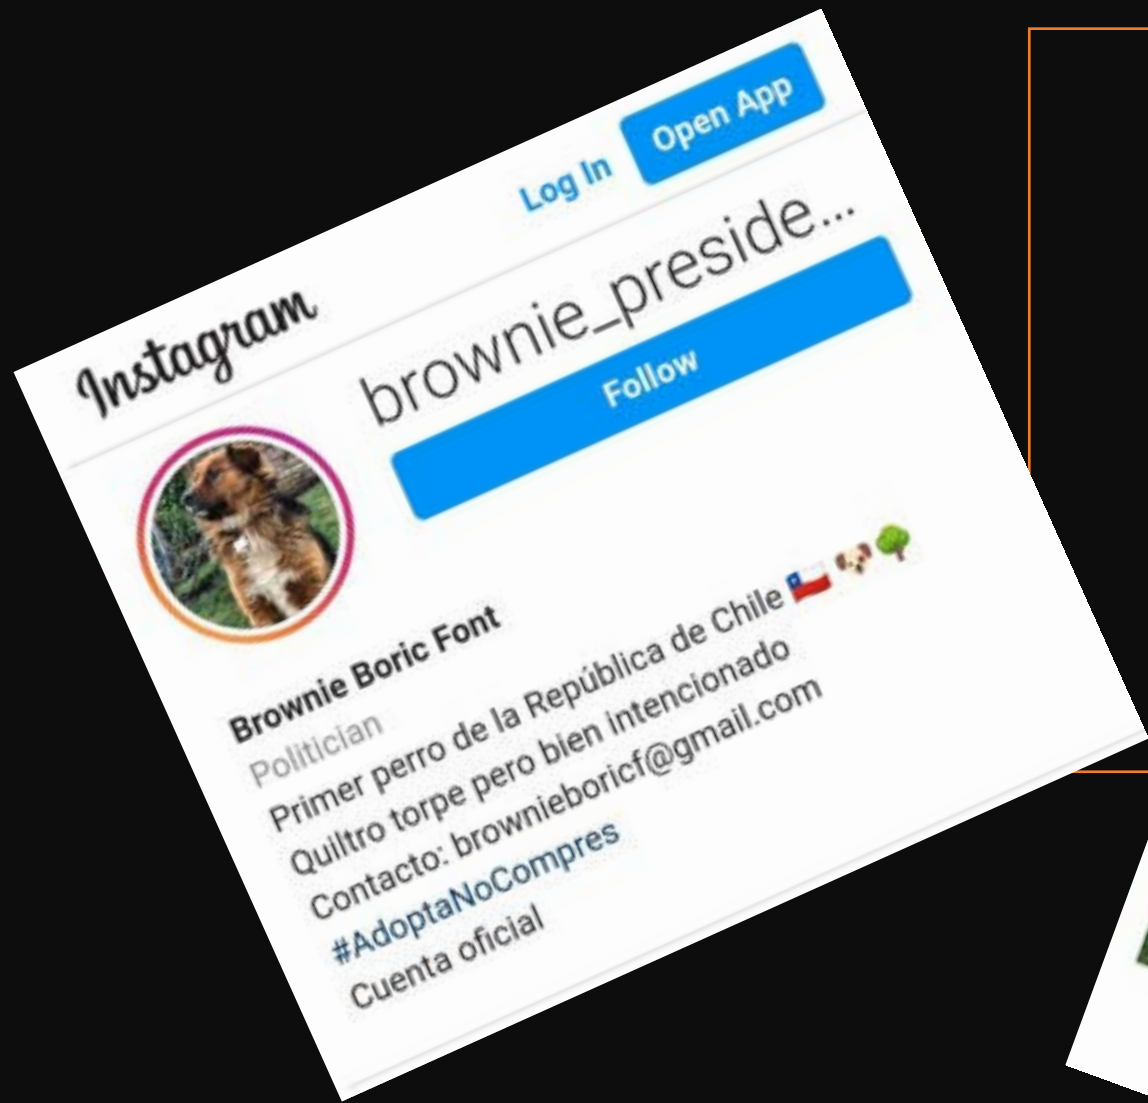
Instagram

Log In

Open App

brownie_preside...

Follow

Brownie Boric Font
Politician
Primer perro de la República de Chile 🇨🇱 🐶 🌳
Quiltro torpe pero bien intencionado
Contacto: brownieboricf@gmail.com
#AdoptaNoCompres
Cuenta oficial